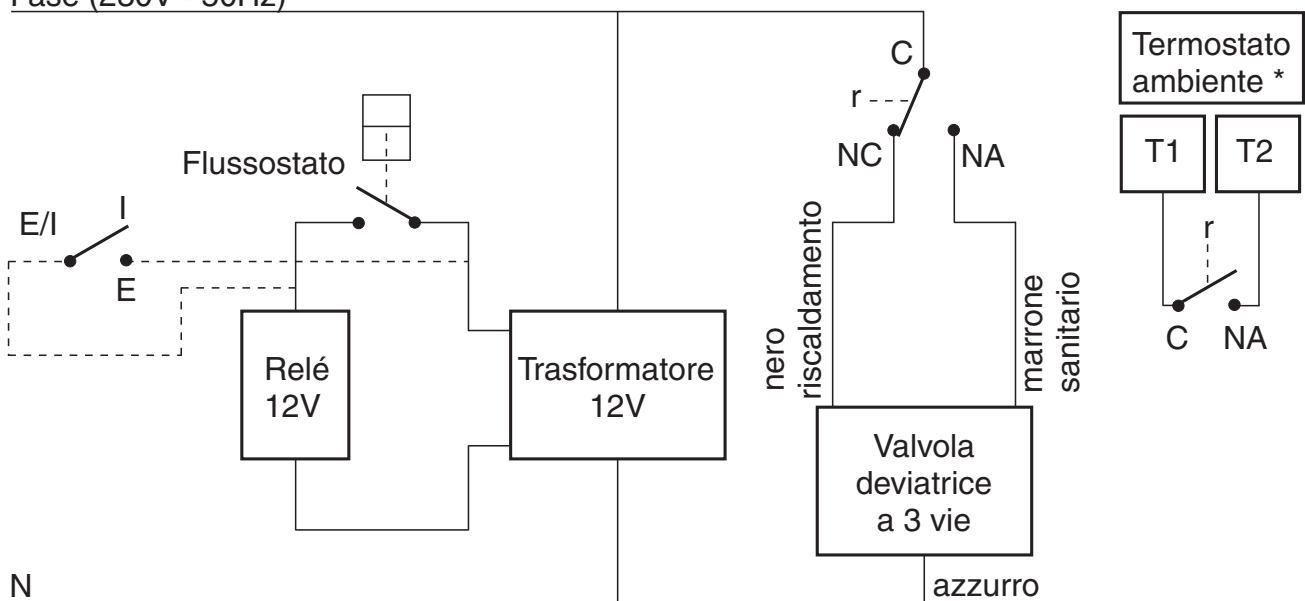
Fase (230V ~ 50Hz)

Termostato ambiente *

C

r

NC

NA

T1

T2

Flussostato

E/I

I

E

r

nero riscaldamento

marrone sanitario

C

NA

Relé 12V

Trasformatore 12V

Valvola deviatrice a 3 vie

N

azzurro